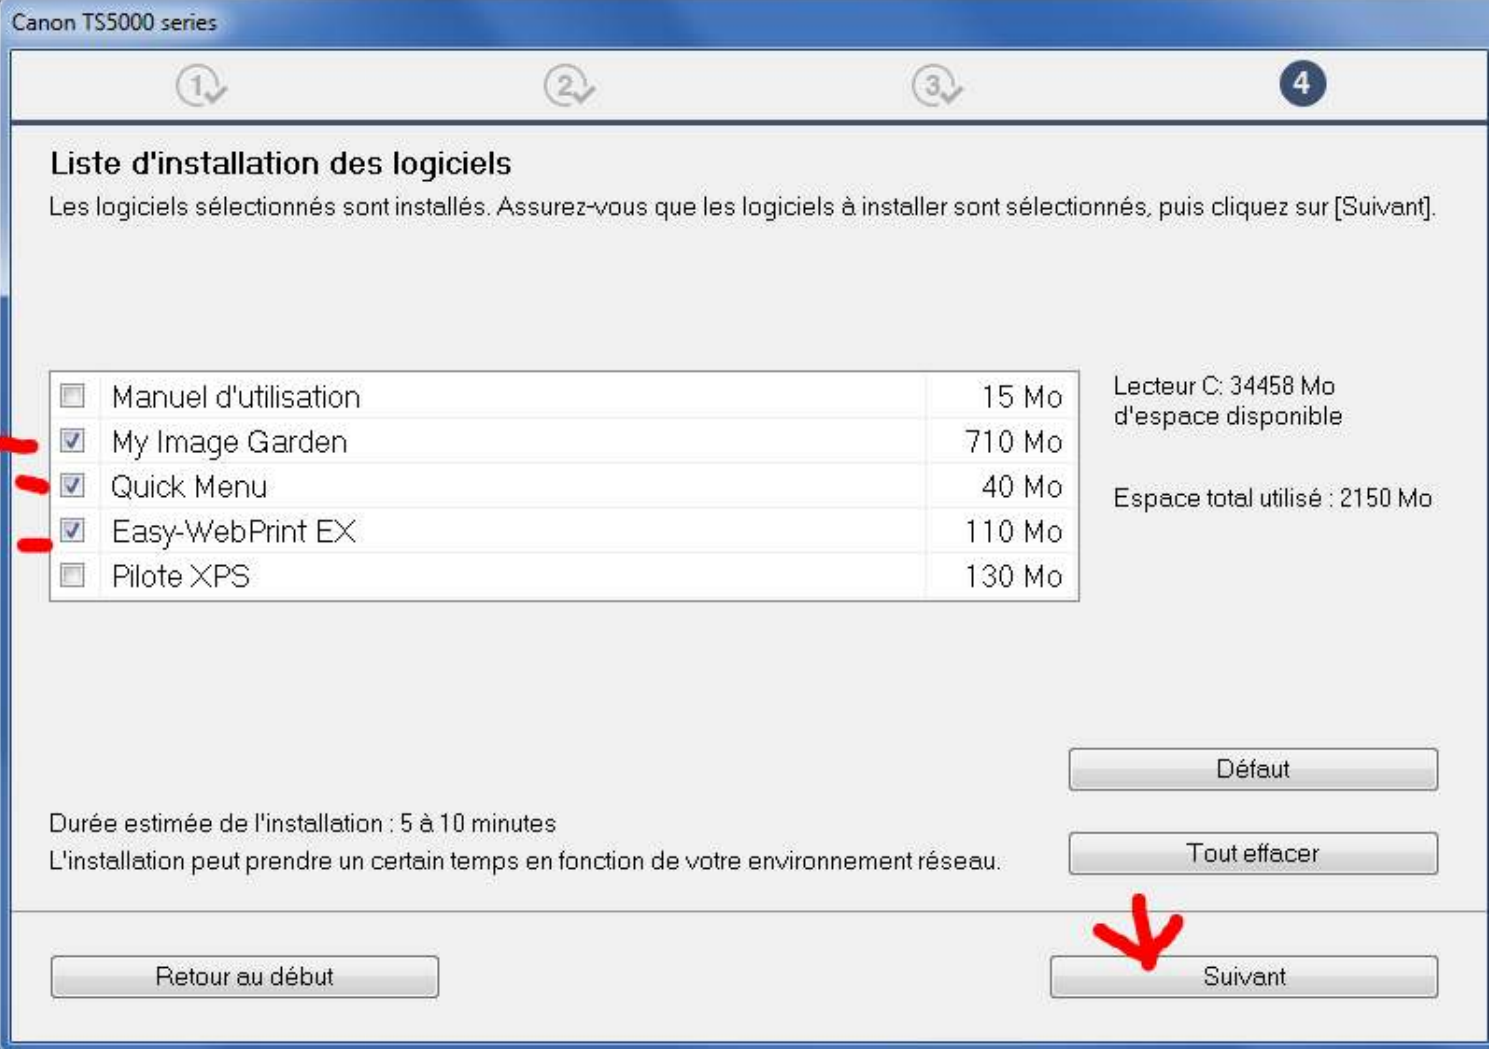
Canon TS5000 series

1 2 3 4

Liste d'installation des logiciels

Les logiciels sélectionnés sont installés. Assurez-vous que les logiciels à installer sont sélectionnés, puis cliquez sur [Suivant].

| | | |
|---|---|---|
| ☐ | Manuel d'utilisation | 15 Mo |
| ☑ | My Image Garden | 710 Mo |
| ☑ | Quick Menu | 40 Mo |
| ☑ | Easy-WebPrint EX | 110 Mo |
| ☐ | Pilote XPS | 130 Mo |

Lecteur C: 34458 Mo d'espace disponible

Espace total utilisé : 2150 Mo

Défaut

Durée estimée de l'installation : 5 à 10 minutes
L'installation peut prendre un certain temps en fonction de votre environnement réseau.

Tout effacer

Retour au début

Suivant